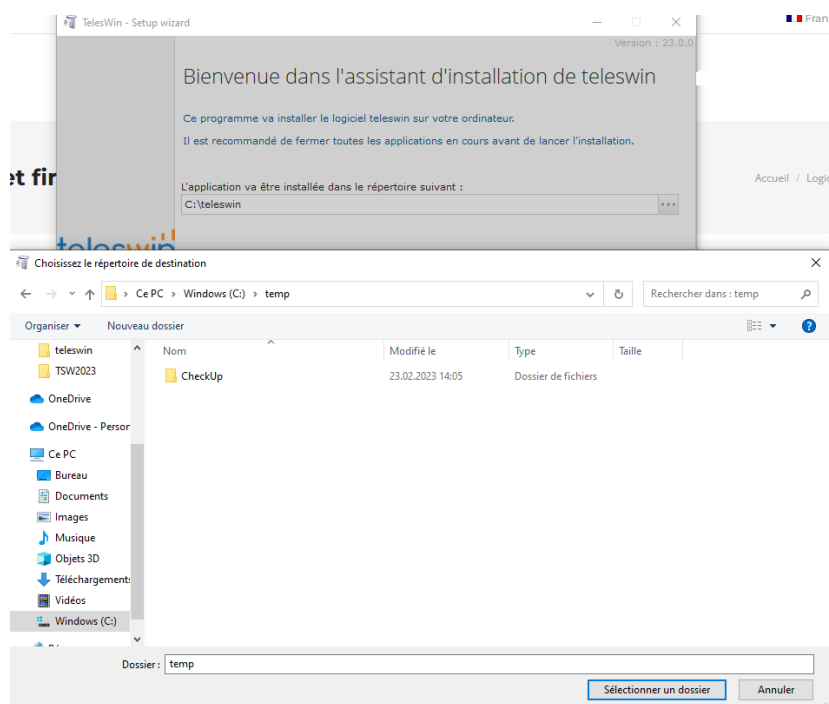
TelesWin - Setup wizard

Fran

Version : 23.0.0

Bienvenue dans l'assistant d'installation de teleswin

Ce programme va installer le logiciel teleswin sur votre ordinateur.

Il est recommandé de fermer toutes les applications en cours avant de lancer l'installation.

et fir

Accueil / Logi

L'application va être installée dans le répertoire suivant :

C:\teleswin

Choisissez le répertoire de destination

Ce PC > Windows (C:) > temp

Rechercher dans : temp

Organiser ▾ Nouveau dossier

teleswin
TSW2023
OneDrive
OneDrive - Persor
Ce PC
Bureau
Documents
Images
Musique
Objets 3D
Téléchargements
Vidéos
Windows (C:)

| Nom | Modifié le | Type | Taille |
|---|---|---|---|
| CheckUp | 23.02.2023 14:05 | Dossier de fichiers | |

Dossier : temp

Sélectionner un dossier Annuler